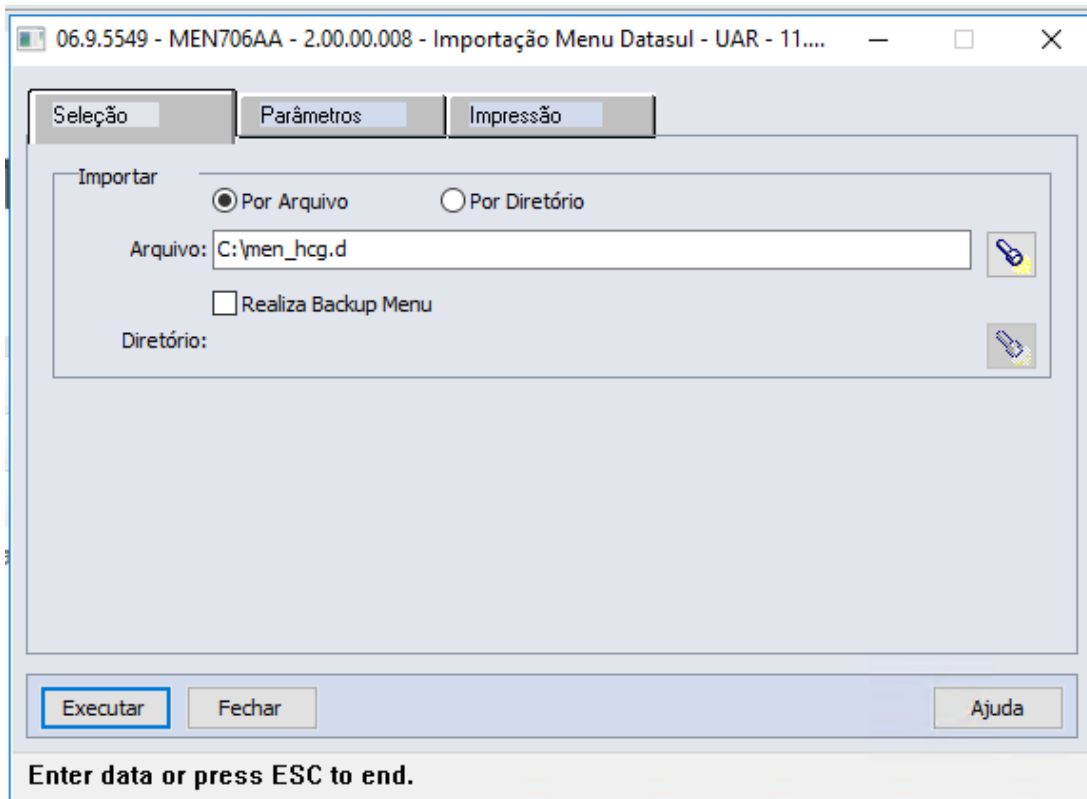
06.9.5549 - MEN706AA - 2.00.00.008 - Importação Menu Datasul - UAR - 11....

Seleção | Parâmetros | Impressão

Importar

Por Arquivo

Por Diretório

Arquivo: C:\men_hcg.d

Realiza Backup Menu

Diretório:

Executar

Fechar

Ajuda

Enter data or press ESC to end.